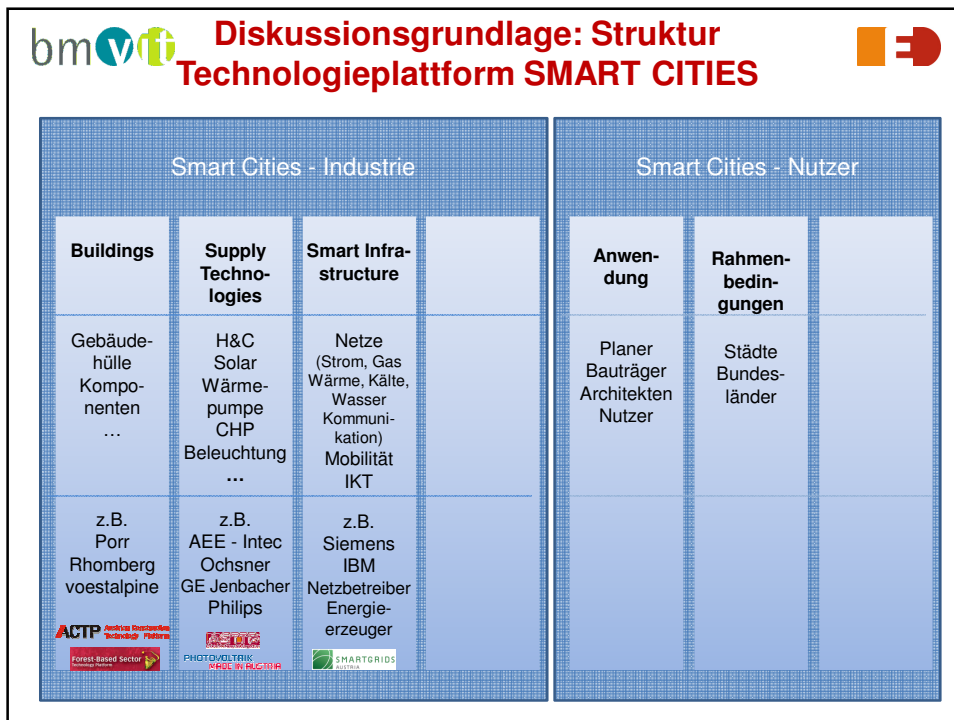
bmvit

Diskussionsgrundlage: Struktur Technologieplattform SMART CITIES

Smart Cities - Industrie

| Buildings | Supply Technologies | Smart Infrastructure | |
|---|---|---|---|
| Gebäudehülle Komponenten … | H&C Solar Wärmepumpe CHP Beleuchtung … | Netze (Strom, Gas Wärme, Kälte, Wasser Kommunikation) Mobilität IKT | |
| z.B. Porr Rhomberg voestalpine | z.B. AEE - Intec Ochsner GE Jenbacher Philips | z.B. Siemens IBM Netzbetreiber Energieerzeuger | |

ACTP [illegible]

Forest-Based Sector Technology Platform

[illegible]

PHOTOVOLTAIK MADE IN AUSTRIA

SMARTGRIDS AUSTRIA

Smart Cities - Nutzer

| Anwendung | Rahmenbedingungen | |
|---|---|---|
| Planer Bauträger Architekten Nutzer | Städte Bundesländer | |